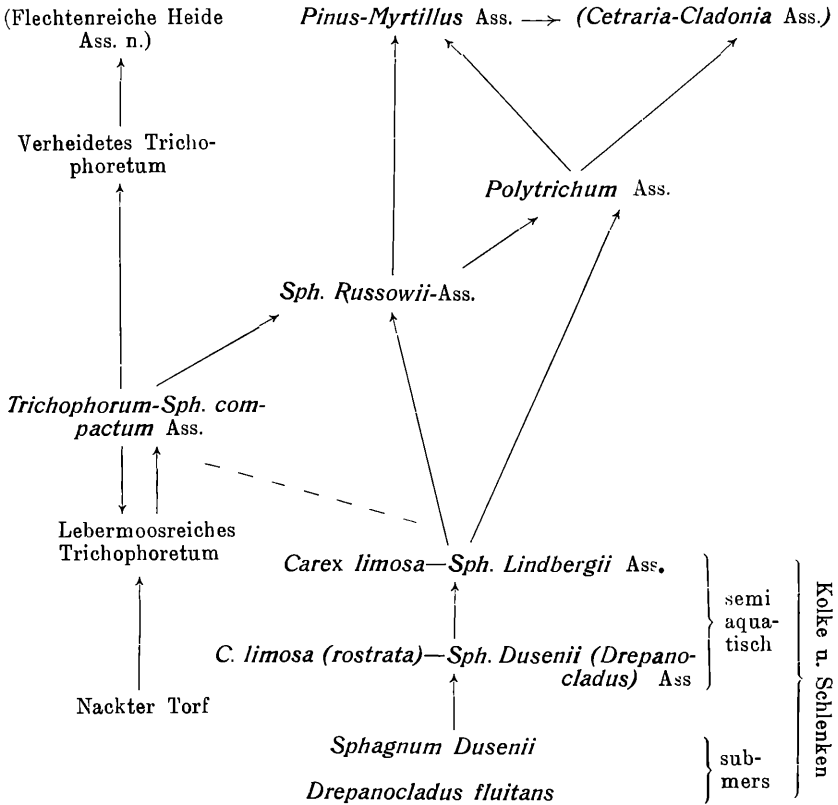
(Flechtenreiche Heide Ass. n.)

Pinus-Myrtillus Ass. → (Cetraria-Cladonia Ass.)

Verheidetes Trichophoretum

Polytrichum Ass.

Sph. Russowii-Ass.

Trichophorum-Sph. compactum Ass.

Lebermoosreiches Trichophoretum

Carex limosa—Sph. Lindbergii Ass.

semi aquatisch

Kolke u. Schlenken

C. limosa (rostrata)—Sph. Dusenii (Drepanocladus) Ass

Nackter Torf

Sphagnum Dusenii

Drepanocladus fluitans

submers